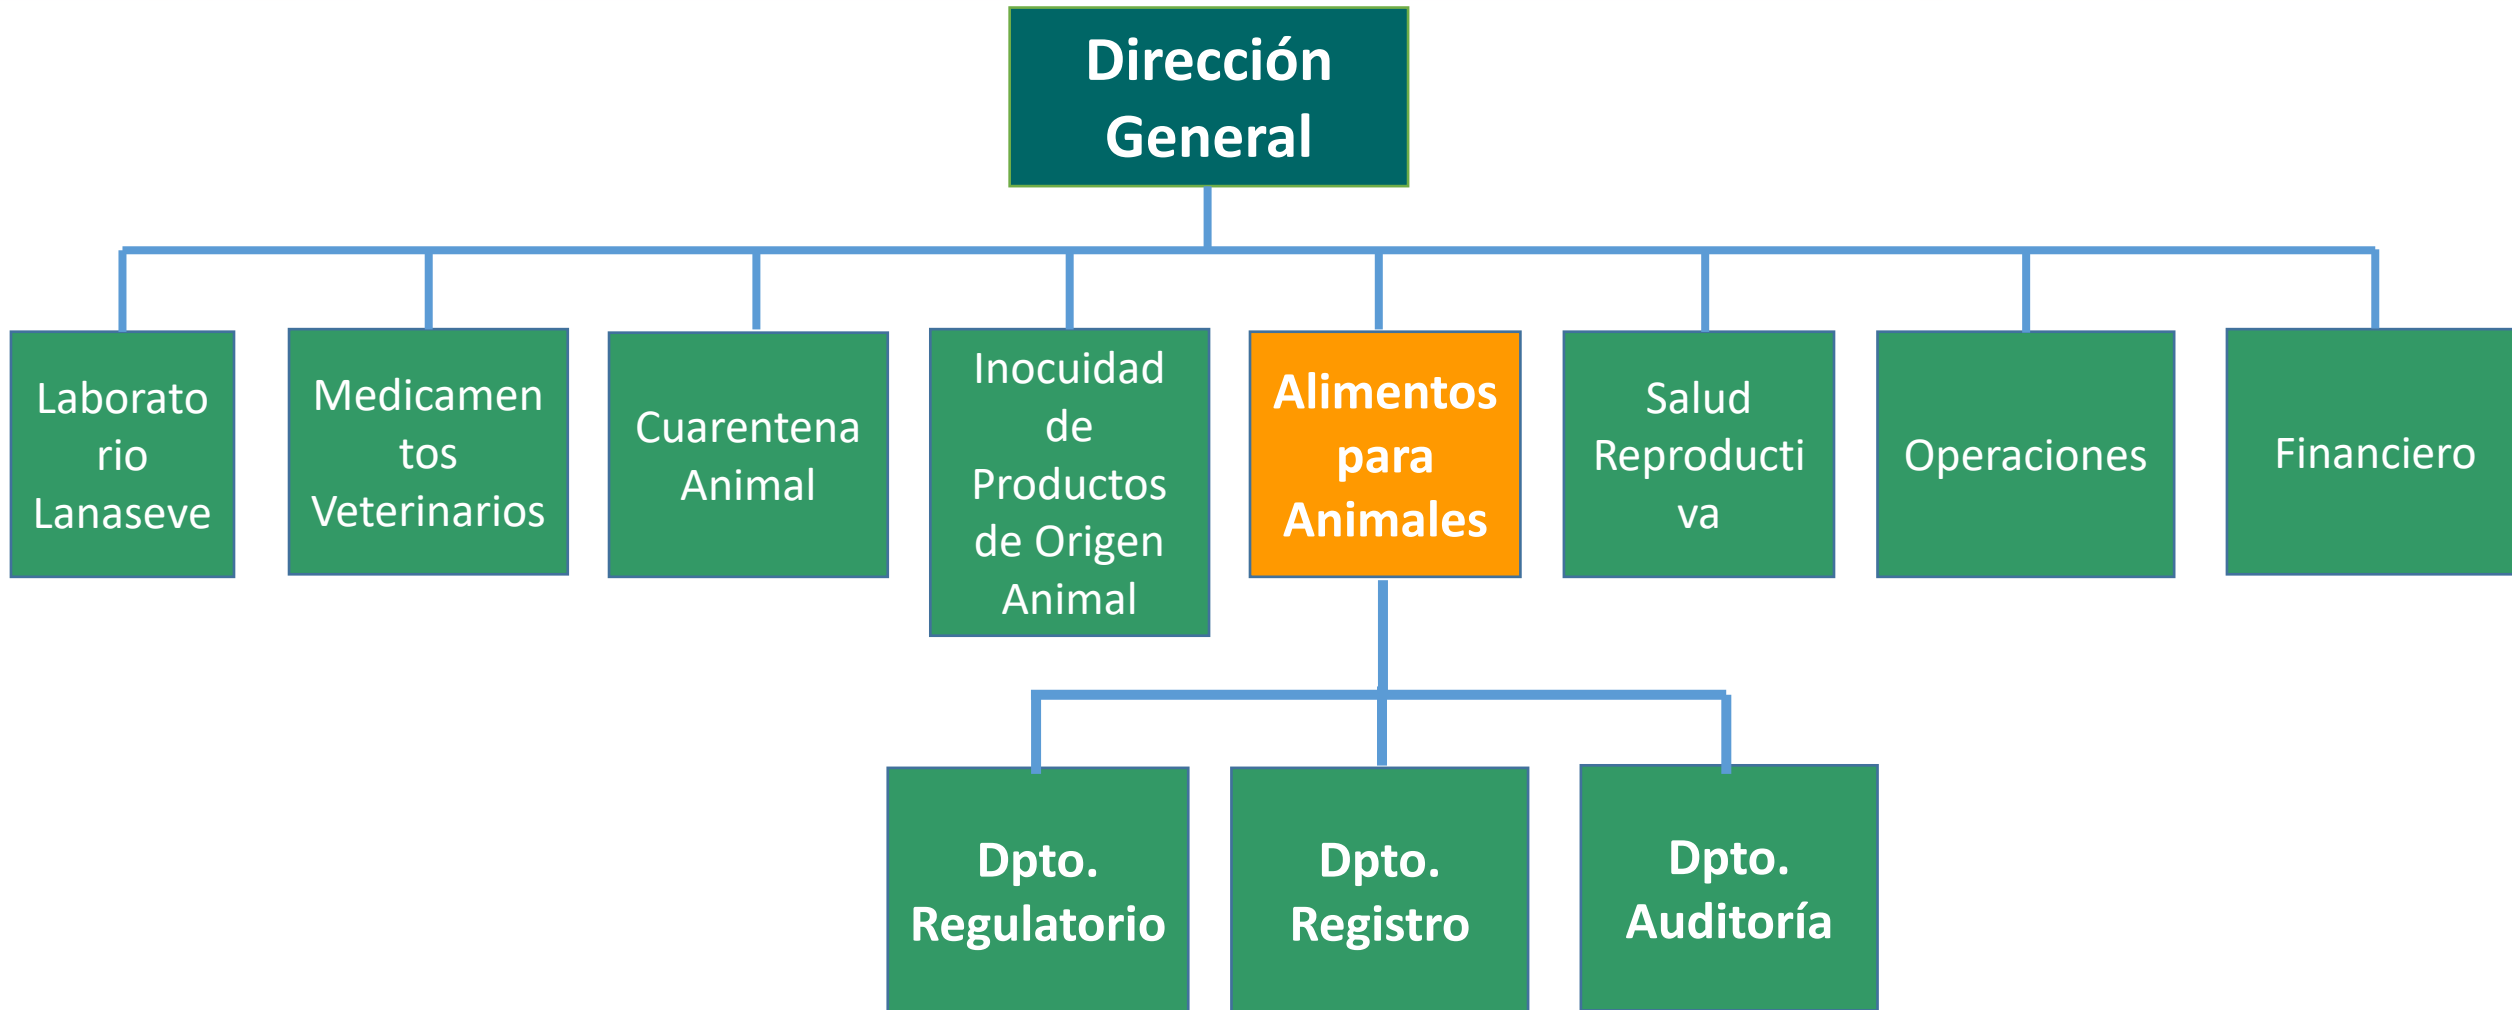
Dirección General

Laboratorio Lanaseve

Medicamentos Veterinarios

Cuarentena Animal

Inocuidad de Productos de Origen Animal

Alimentos para Animales

Salud Reproductiva

Operaciones

Financiero

Dpto. Regulatorio

Dpto. Registro

Dpto. Auditoría